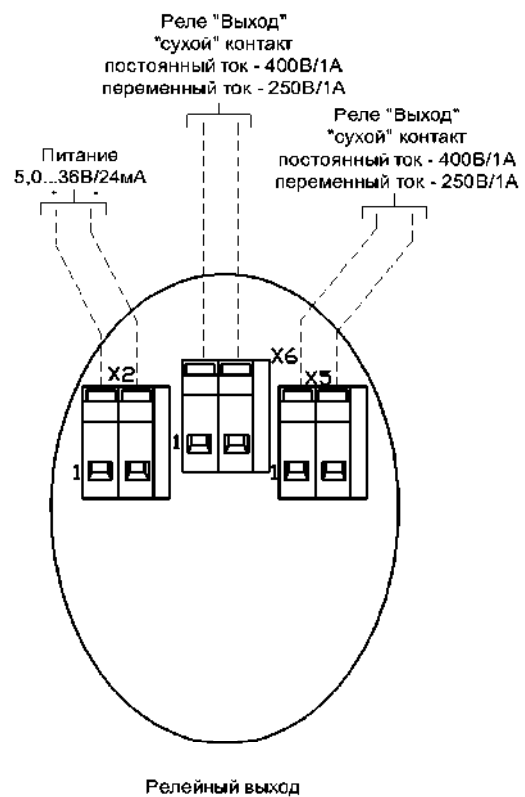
Реле "Выход"
"сухой" контакт
постоянный ток - 400В/1А
переменный ток - 250В/1А

Питание
5,0...36В/24мА
+ -

Реле "Выход"
"сухой" контакт
постоянный ток - 400В/1А
переменный ток - 250В/1А

X2
X6
X5
1
1
1

Релейный выход